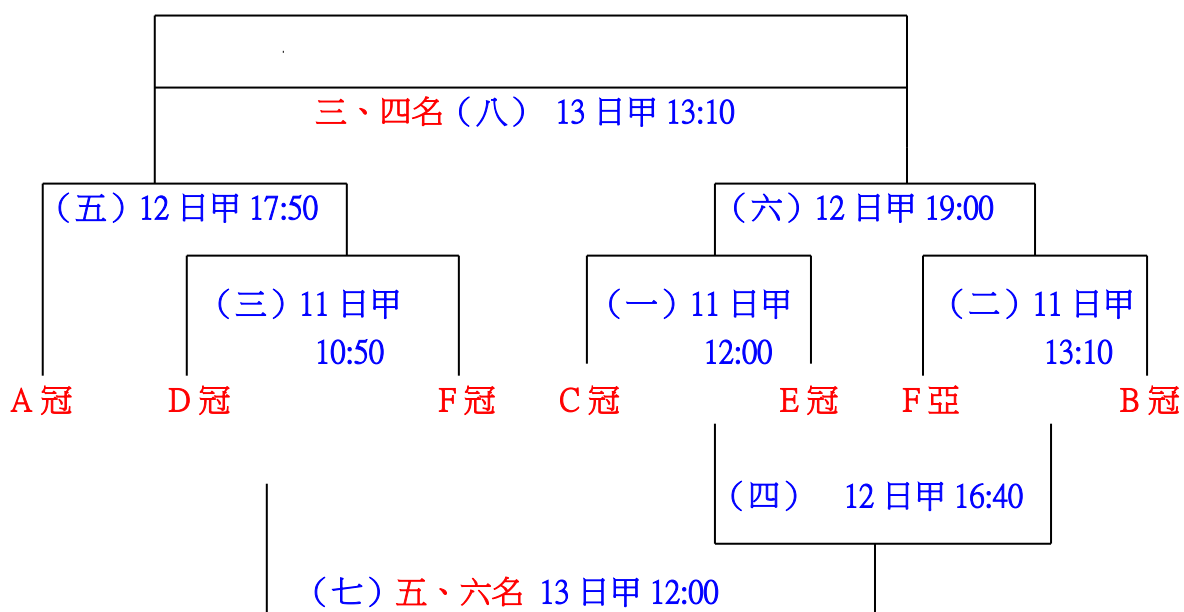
三、四名（八） 13 日甲 13:10

（五）12 日甲 17:50

（六）12 日甲 19:00

（三）11 日甲 10:50

（一）11 日甲 12:00

（二）11 日甲 13:10

A 冠 D 冠 F 冠 C 冠 E 冠 F 亞 B 冠

（四） 12 日甲 16:40

（七）五、六名 13 日甲 12:00